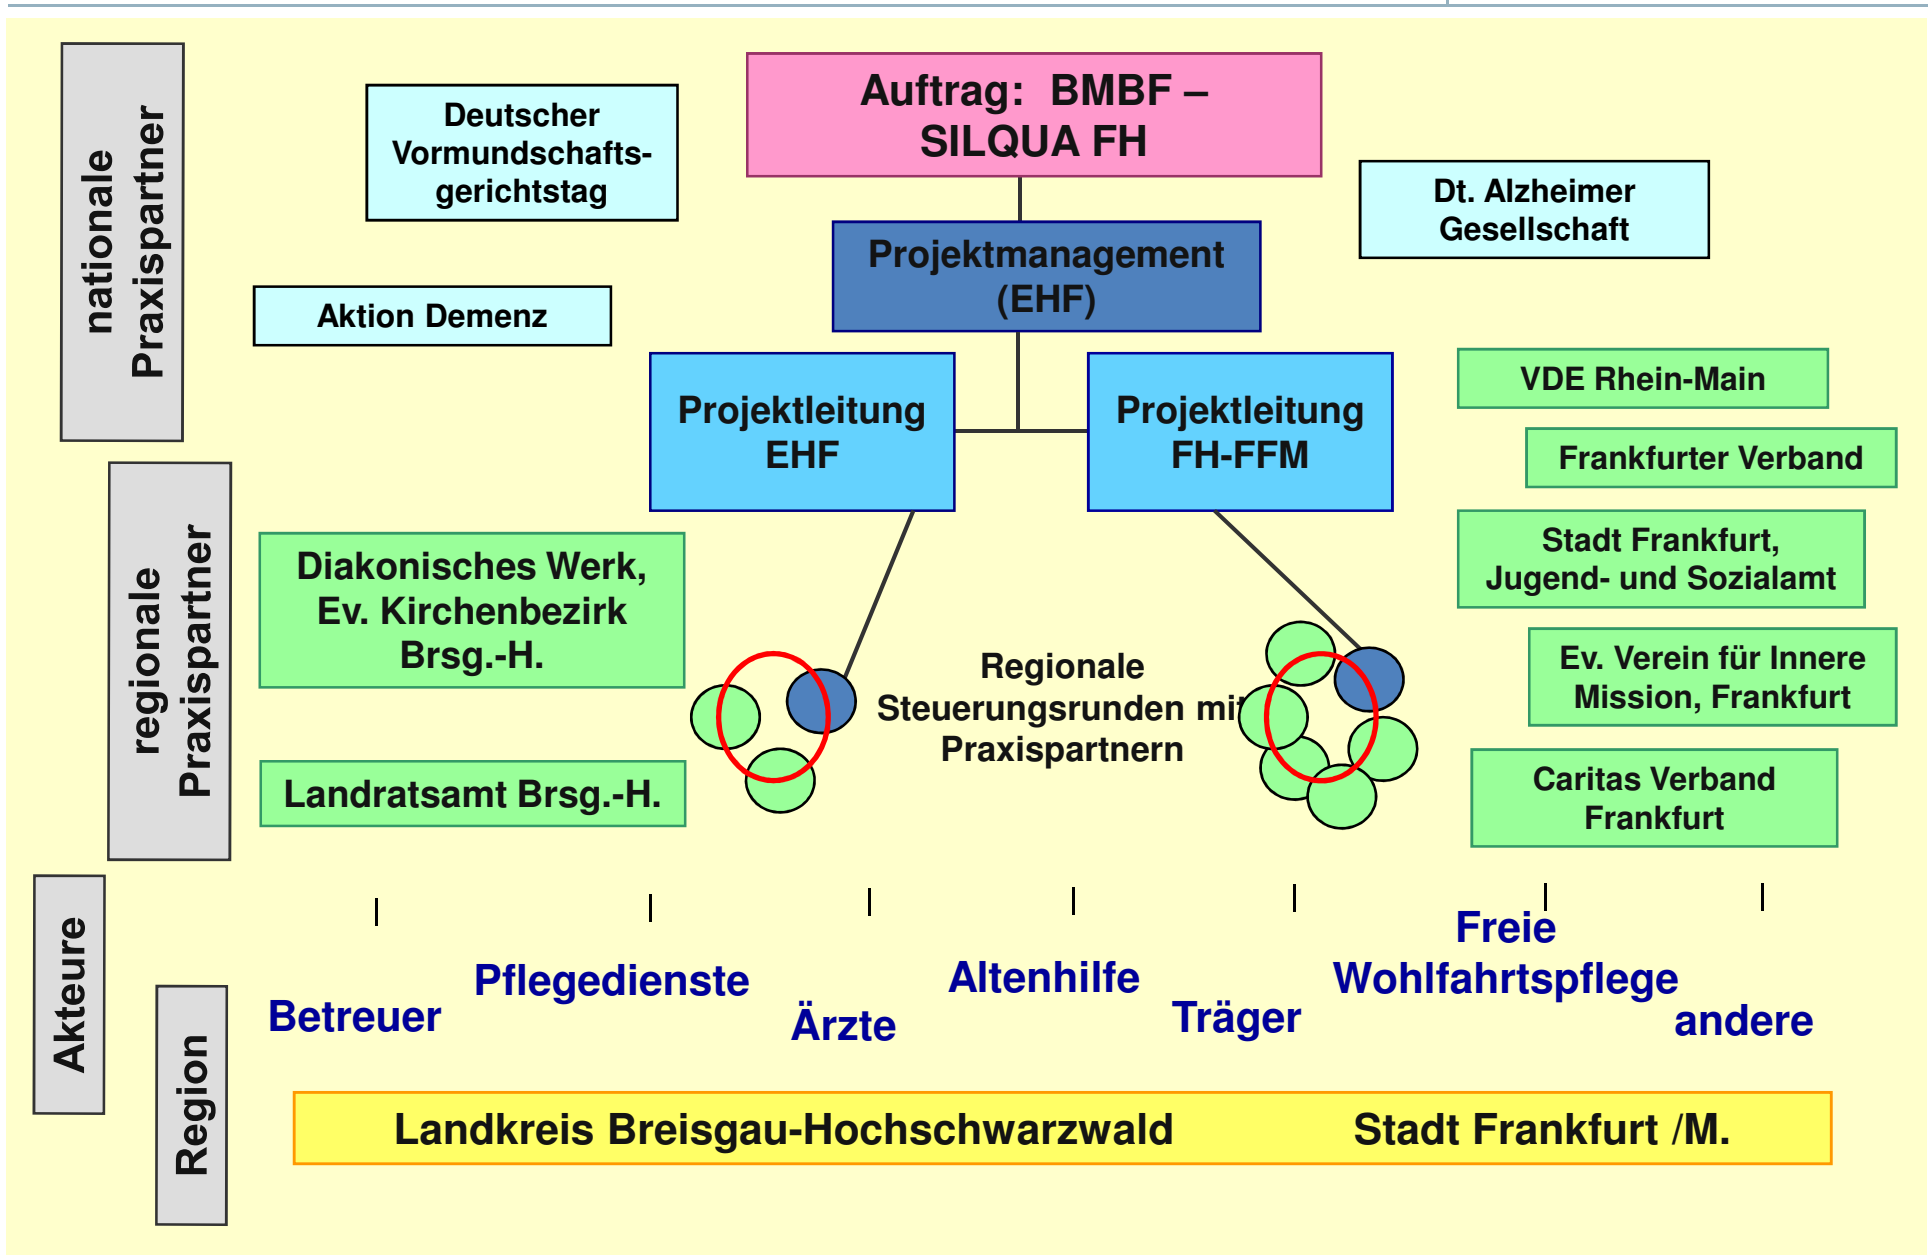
nationale Praxispartner

Deutscher Vormundschaftsgerichtstag

Auftrag: BMBF – SILQUA FH

Dt. Alzheimer Gesellschaft

Projektmanagement (EHF)

Aktion Demenz

Projektleitung EHF

Projektleitung FH-FFM

VDE Rhein-Main

Frankfurter Verband

regionale Praxispartner

Diakonisches Werk, Ev. Kirchenbezirk Brsg.-H.

Stadt Frankfurt, Jugend- und Sozialamt

Regionale Steuerungsrunden mit Praxispartnern

Ev. Verein für Innere Mission, Frankfurt

Landratsamt Brsg.-H.

Caritas Verband Frankfurt

Akteure

Betreuer

Pflegedienste

Ärzte

Altenhilfe

Träger

Freie Wohlfahrtspflege

andere

Region

Landkreis Breisgau-Hochschwarzwald

Stadt Frankfurt /M.